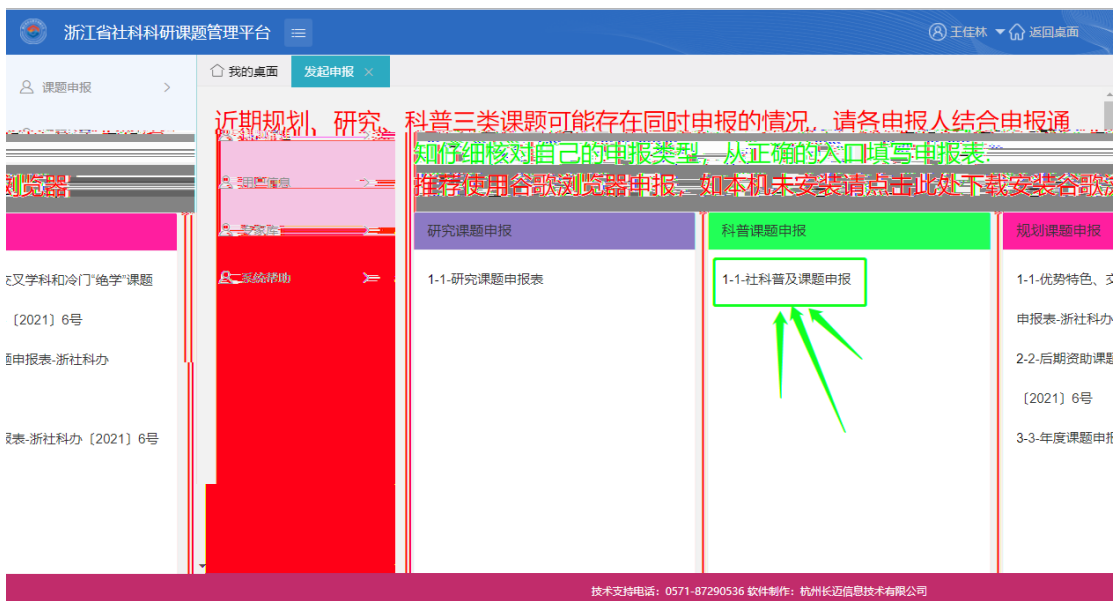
浙江省社科科研课题管理平台

王佳林 返回桌面

课题申报

我的桌面 发起申报 ×

近期规划、研究、科普三类课题可能存在同时申报的情况，请各申报人结合申报通

知仔细核对自己的申报类型，从正确的入口填写申报表.

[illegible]浏览器

推荐使用谷歌浏览器申报，如本机未安装请点击此处下载安装谷歌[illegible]

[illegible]

项目信息

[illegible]

系统帮助

研究课题申报

1-1-研究课题申报表

科普课题申报

1-1-社科普及课题申报

规划课题申报

1-1-优势特色、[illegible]

申报表-浙社科办

2-2-后期资助课题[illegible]

〔2021〕6号

3-3-年度课题申报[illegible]

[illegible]叉学科和冷门"绝学"课题

〔2021〕6号

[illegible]题申报表-浙社科办

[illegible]报表-浙社科办〔2021〕6号

技术支持电话：0571-87290536 软件制作：杭州长迈信息技术有限公司